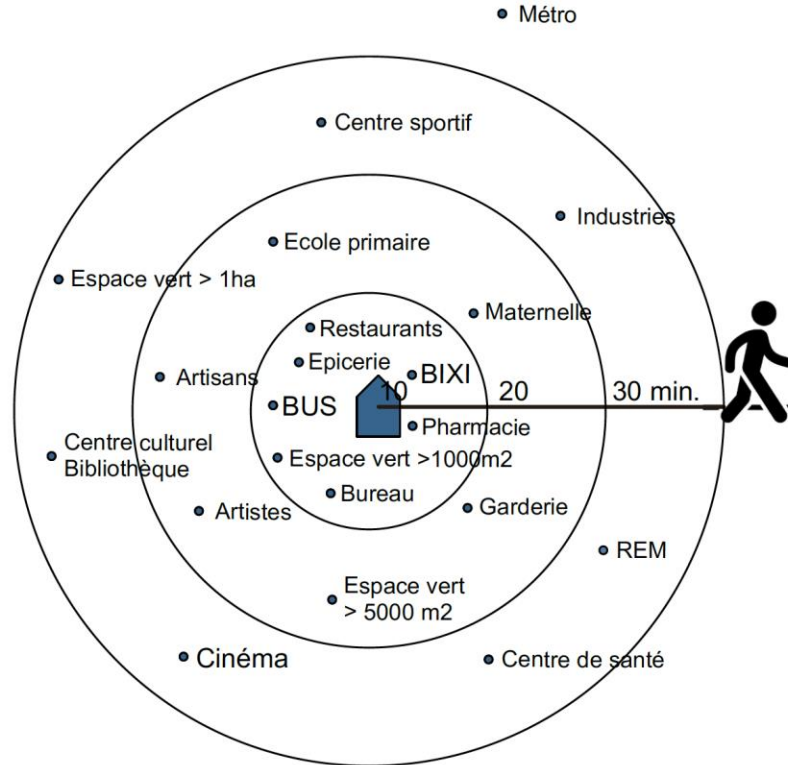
Métro

Centre sportif

Industries

Ecole primaire

Espace vert > 1ha

Maternelle

Restaurants

Epicerie

BIXI

Artisans

10

20

30 min.

BUS

Pharmacie

Centre culturel Bibliothèque

Espace vert >1000m2

Bureau

Garderie

Artistes

REM

Espace vert > 5000 m2

Cinéma

Centre de santé